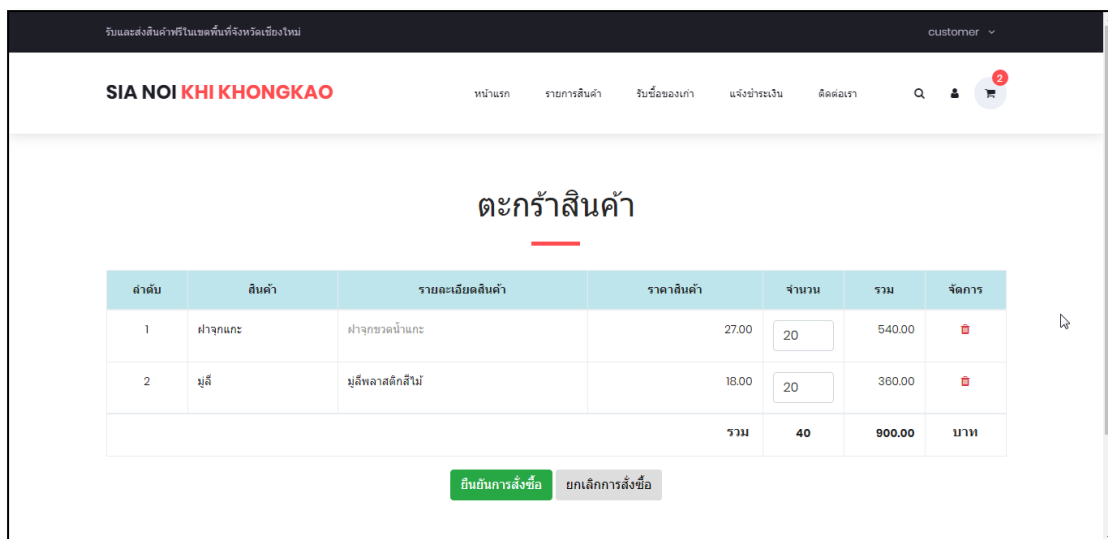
รับและส่งสินค้าฟรีในเขตพื้นที่จังหวัดเชียงใหม่

customer

SIA NOI KHI KHONGKAO

หน้าแรก รายการสินค้า รับซื้อของเก่า แจ้งชำระเงิน ติดต่อเรา

2

ตะกร้าสินค้า

| ลำดับ | สินค้า | รายละเอียดสินค้า | ราคาสินค้า | จำนวน | รวม | จัดการ |
|---|---|---|---|---|---|---|
| 1 | ฝาจุกแกะ | ฝาจุกขวดน้ำแกะ | 27.00 | 20 | 540.00 | |
| 2 | มู่ลี่ | มู่ลี่พลาสติกสีไม้ | 18.00 | 20 | 360.00 | |
| | | | รวม | 40 | 900.00 | บาท |

ยืนยันการสั่งซื้อ ยกเลิกการสั่งซื้อ